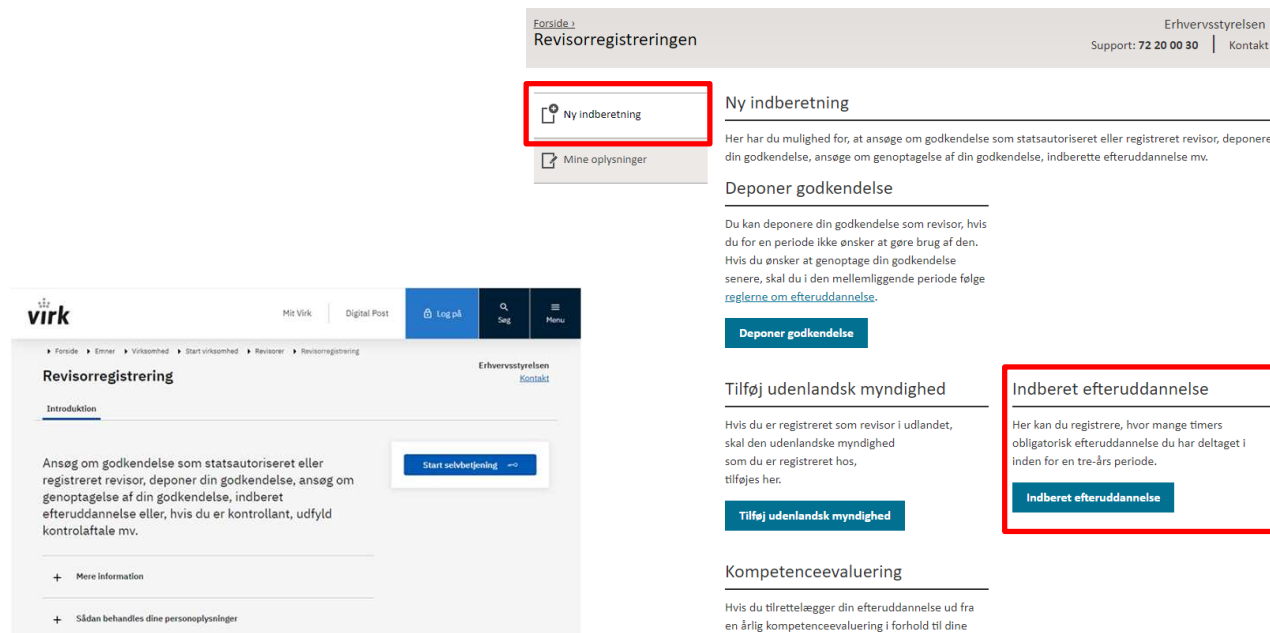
Forside ›
Revisorregistreringen

Erhvervsstyrelsen
Support: 72 20 00 30 | Kontakt

Ny indberetning

Mine oplysninger

Ny indberetning

Her har du mulighed for, at ansøge om godkendelse som statsautoriseret eller registreret revisor, deponere din godkendelse, ansøge om genoptagelse af din godkendelse, indberette efteruddannelse mv.

Deponer godkendelse

Du kan deponere din godkendelse som revisor, hvis du for en periode ikke ønsker at gøre brug af den. Hvis du ønsker at genoptage din godkendelse senere, skal du i den mellemliggende periode følge reglerne om efteruddannelse.

Deponer godkendelse

Tilføj udenlandsk myndighed

Hvis du er registreret som revisor i udlandet, skal den udenlandske myndighed som du er registreret hos, tilføjes her.

Tilføj udenlandsk myndighed

Indberet efteruddannelse

Her kan du registrere, hvor mange timers obligatorisk efteruddannelse du har deltaget i inden for en tre-års periode.

Indberet efteruddannelse

Kompetenceevaluering

Hvis du tilrettelægger din efteruddannelse ud fra en årlig kompetenceevaluering i forhold til dine

virk

Mit Virk | Digital Post | Log på | Søg | Menu

Forside › Emner › Virksomhed › Start virksomhed › Revisorer › Revisorregistrering

Revisorregistrering

Erhvervsstyrelsen
Kontakt

Introduktion

Ansøg om godkendelse som statsautoriseret eller registreret revisor, deponer din godkendelse, ansøg om genoptagelse af din godkendelse, indberet efteruddannelse eller, hvis du er kontrollant, udfyld kontrolaftale mv.

Start selvbetjening

+ Mere information

+ Sådan behandles dine personoplysninger